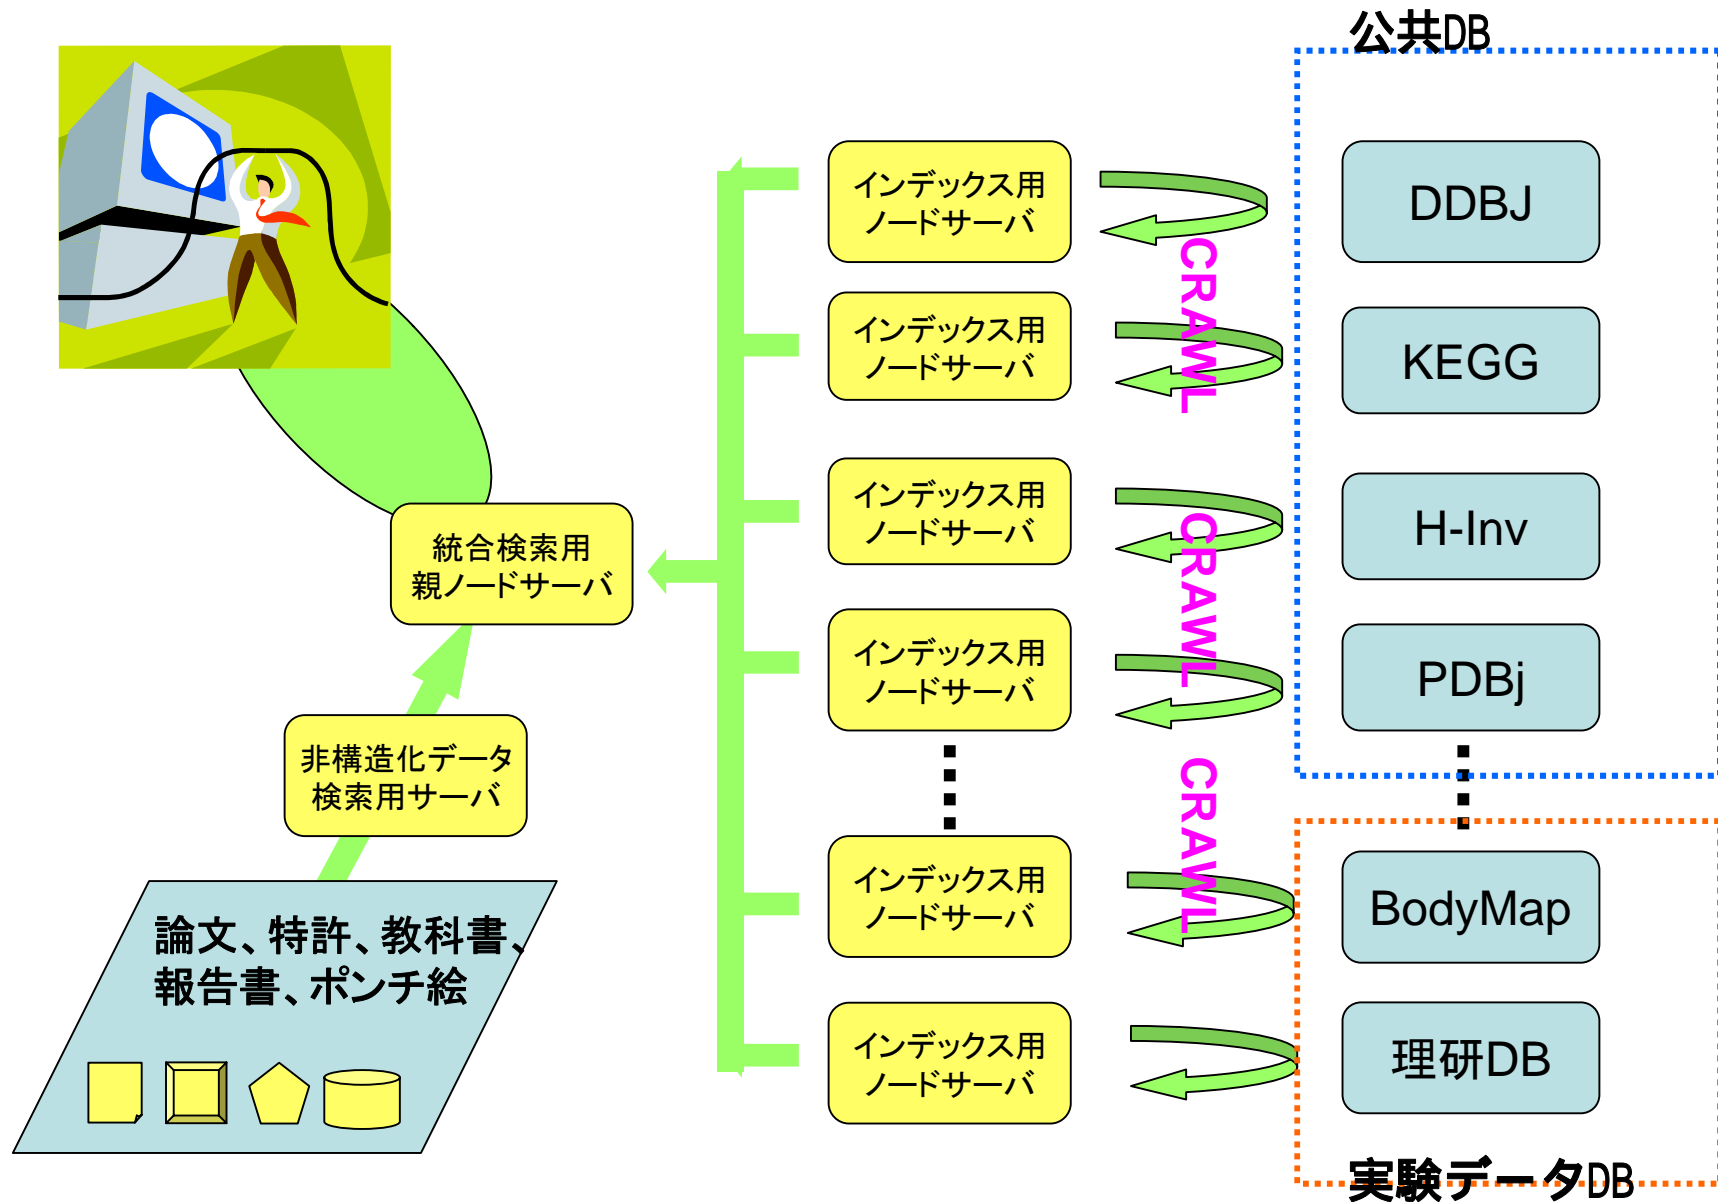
公共DB

インデックス用
ノードサーバ

インデックス用
ノードサーバ

インデックス用
ノードサーバ

インデックス用
ノードサーバ

インデックス用
ノードサーバ

インデックス用
ノードサーバ

CRAWL

CRAWL

CRAWL

DDBJ

KEGG

H-Inv

PDBj

BodyMap

理研DB

実験データDB

統合検索用
親ノードサーバ

非構造化データ
検索用サーバ

論文、特許、教科書、
報告書、ポンチ絵